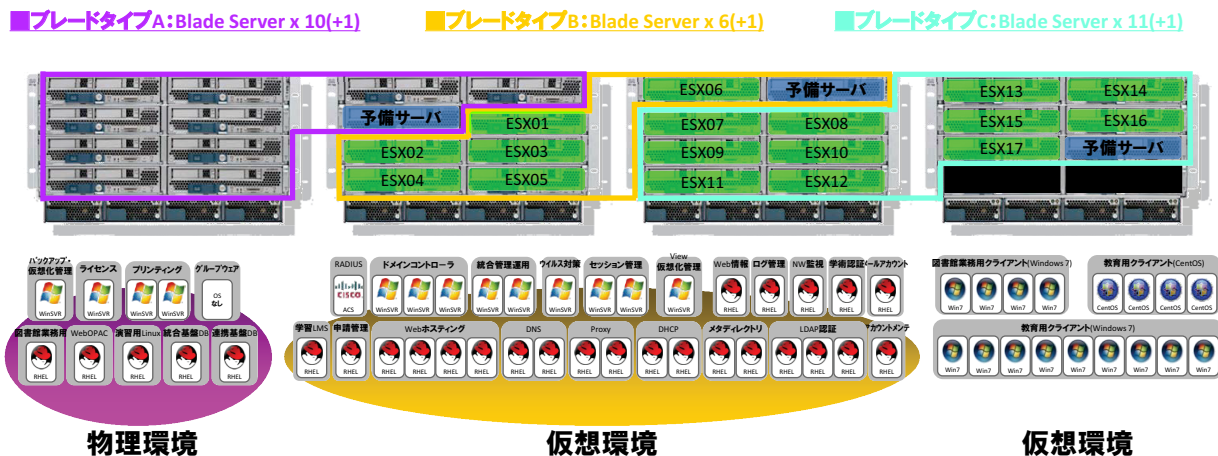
■ブレードタイプA：Blade Server x 10(+1)
■ブレードタイプB：Blade Server x 6(+1)
■ブレードタイプC：Blade Server x 11(+1)

予備サーバ
ESX01
ESX02
ESX03
ESX04
ESX05

ESX06
予備サーバ
ESX07
ESX08
ESX09
ESX10
ESX11
ESX12

ESX13
ESX14
ESX15
ESX16
ESX17
予備サーバ

バックアップ・仮想化管理
WinSVR
ライセンス
WinSVR
プリンティング
WinSVR
WinSVR
グループウェア
OS なし
図書館業務用
RHEL
WebOPAC
RHEL
演習用Linux
RHEL
統合基盤DB
RHEL
連携基盤DB
RHEL

物理環境

RADIUS
ACS
ドメインコントローラ
WinSVR
WinSVR
WinSVR
統合管理運用
WinSVR
WinSVR
ウイルス対策
WinSVR
セッション管理
WinSVR
WinSVR
View 仮想化管理
WinSVR
Web情報
RHEL
ログ管理
RHEL
NW監視
RHEL
学術認証
RHEL
メールアカウント
RHEL
学習LMS
RHEL
申請管理
RHEL
Webホスティング
RHEL
RHEL
RHEL
RHEL
DNS
RHEL
RHEL
Proxy
RHEL
RHEL
DHCP
RHEL
RHEL
メタディレクトリ
RHEL
RHEL
LDAP認証
RHEL
RHEL
RHEL
アカウントメンテ
RHEL

仮想環境

図書館業務用クライアント(Windows 7)
Win7
Win7
Win7
Win7
教育用クライアント(CentOS)
CentOS
CentOS
CentOS
CentOS
教育用クライアント(Windows 7)
Win7
Win7
Win7
Win7
Win7
Win7
Win7
Win7
Win7
Win7
Win7
Win7
Win7
Win7
Win7
Win7
Win7
Win7
Win7

仮想環境